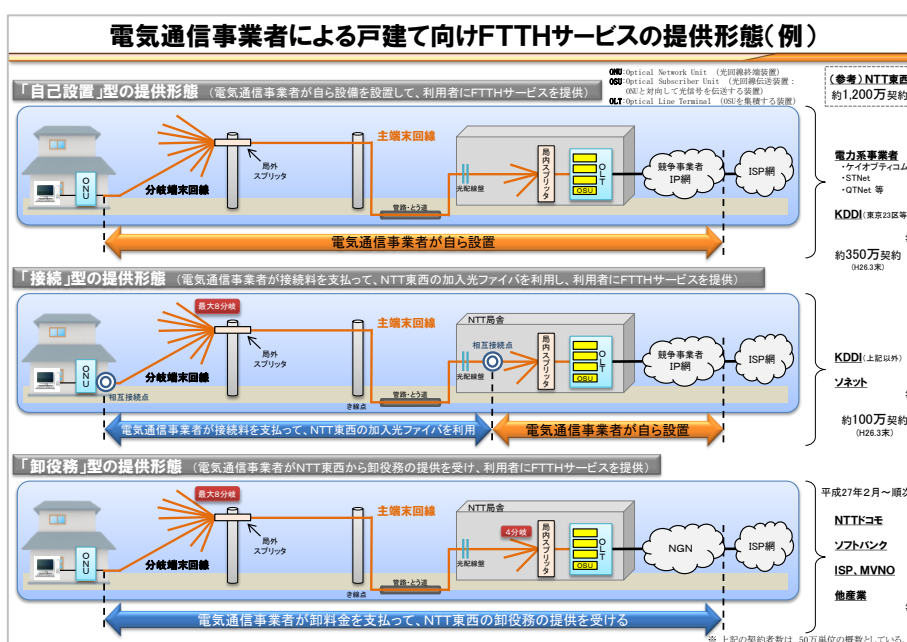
電気通信事業者による戸建て向けFTTHサービスの提供形態（例）

ONU：Optical Network Unit （光回線終端装置）
OSU：Optical Subscriber Unit （光回線伝送装置：ONUと対向して光信号を伝送する装置）
OLT：Optical Line Terminal （OSUを集積する装置）

（参考）NTT東西
約1,200万契約

「自己設置」型の提供形態 （電気通信事業者が自ら設備を設置して、利用者にFTTHサービスを提供）

ONU
分岐端末回線
局外スプリッタ
主端末回線
管路・とう道
光配線盤
局内スプリッタ
OLT
OSU
競争事業者IP網
ISP網
電気通信事業者が自ら設置

電力系事業者
・ケイオプティコム
・STNet
・QTNet 等
KDDI（東京23区等
約350万契約
（H26.3末）

「接続」型の提供形態 （電気通信事業者が接続料を支払って、NTT東西の加入光ファイバを利用し、利用者にFTTHサービスを提供）

最大8分岐
ONU
相互接続点
分岐端末回線
局外スプリッタ
主端末回線
き線点
管路・とう道
NTT局舎
相互接続点
光配線盤
局内スプリッタ
OLT
OSU
競争事業者IP網
ISP網
電気通信事業者が接続料を支払って、NTT東西の加入光ファイバを利用
電気通信事業者が自ら設置

KDDI（上記以外）
ソネット
約100万契約
（H26.3末）

「卸役務」型の提供形態 （電気通信事業者がNTT東西から卸役務の提供を受け、利用者にFTTHサービスを提供）

最大8分岐
ONU
分岐端末回線
局外スプリッタ
主端末回線
き線点
管路・とう道
NTT局舎
4分岐
光配線盤
局内スプリッタ
OLT
OSU
NGN
ISP網
電気通信事業者が卸料金を支払って、NTT東西の卸役務の提供を受ける

平成27年2月～順次
NTTドコモ
ソフトバンク
ISP、MVNO
他産業

※ 上記の契約者数は、50万単位の概数としている。